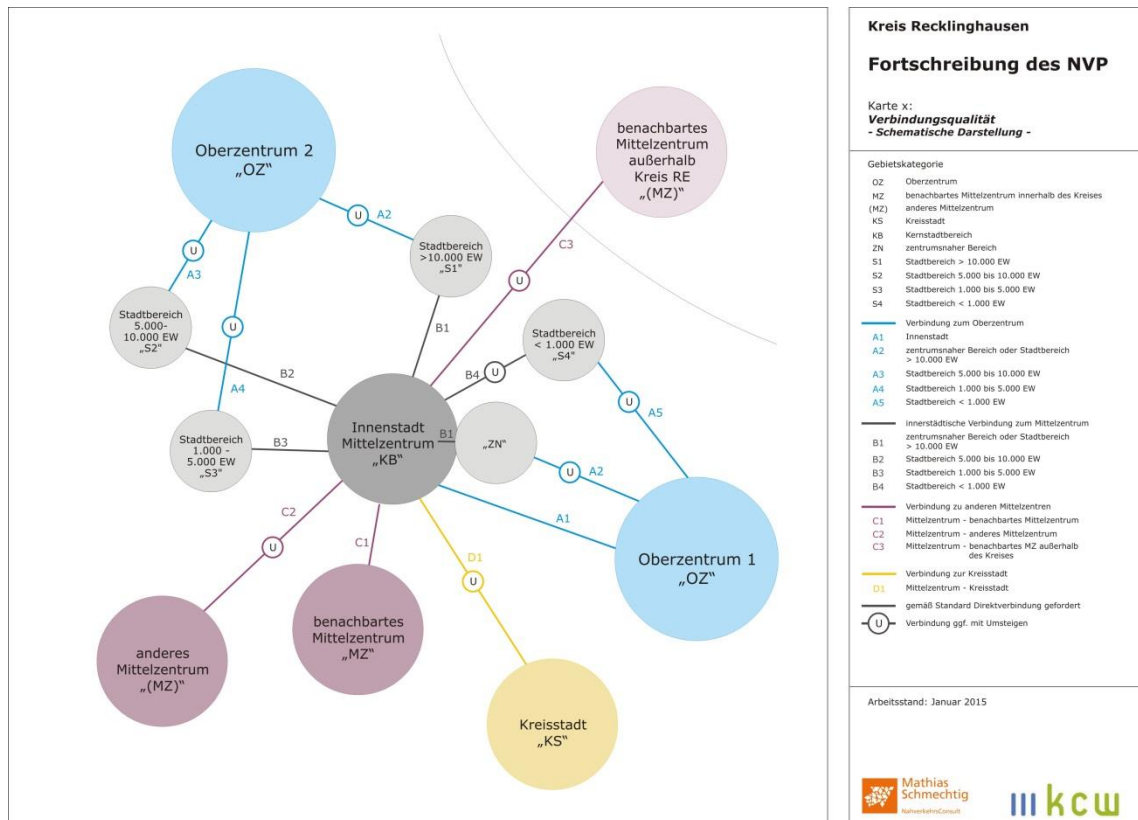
Oberzentrum 2
„OZ"

U A2

Stadtbereich >10.000 EW „S1"

benachbartes Mittelzentrum außerhalb Kreis RE „(MZ)"

C3

U

A3 U

Stadtbereich 5.000-10.000 EW „S2"

U

B1

Stadtbereich < 1.000 EW „S4"

B2

B4 U

U A5

A4

Stadtbereich 1.000 - 5.000 EW „S3"

B3

Innenstadt Mittelzentrum „KB"

B1

„ZN"

U A2

A1

Oberzentrum 1
„OZ"

C2

U

C1

D1

U

anderes Mittelzentrum „(MZ)"

benachbartes Mittelzentrum „MZ"

Kreisstadt „KS"

Kreis Recklinghausen

Fortschreibung des NVP

Karte x:
Verbindungsqualität
- Schematische Darstellung -

Gebietskategorie

| | |
|---|---|
| OZ | Oberzentrum |
| MZ | benachbartes Mittelzentrum innerhalb des Kreises |
| (MZ) | anderes Mittelzentrum |
| KS | Kreisstadt |
| KB | Kernstadtbereich |
| ZN | zentrumsnaher Bereich |
| S1 | Stadtbereich > 10.000 EW |
| S2 | Stadtbereich 5.000 bis 10.000 EW |
| S3 | Stadtbereich 1.000 bis 5.000 EW |
| S4 | Stadtbereich < 1.000 EW |
| | Verbindung zum Oberzentrum |
| A1 | Innenstadt |
| A2 | zentrumsnaher Bereich oder Stadtbereich > 10.000 EW |
| A3 | Stadtbereich 5.000 bis 10.000 EW |
| A4 | Stadtbereich 1.000 bis 5.000 EW |
| A5 | Stadtbereich < 1.000 EW |
| | innerstädtische Verbindung zum Mittelzentrum |
| B1 | zentrumsnaher Bereich oder Stadtbereich > 10.000 EW |
| B2 | Stadtbereich 5.000 bis 10.000 EW |
| B3 | Stadtbereich 1.000 bis 5.000 EW |
| B4 | Stadtbereich < 1.000 EW |
| | Verbindung zu anderen Mittelzentren |
| C1 | Mittelzentrum - benachbartes Mittelzentrum |
| C2 | Mittelzentrum - anderes Mittelzentrum |
| C3 | Mittelzentrum - benachbartes MZ außerhalb des Kreises |
| | Verbindung zur Kreisstadt |
| D1 | Mittelzentrum - Kreisstadt |
| | gemäß Standard Direktverbindung gefordert |
| U | Verbindung ggf. mit Umsteigen |

Arbeitsstand: Januar 2015

Mathias Schmechtig
NahverkehrsConsult

kcw